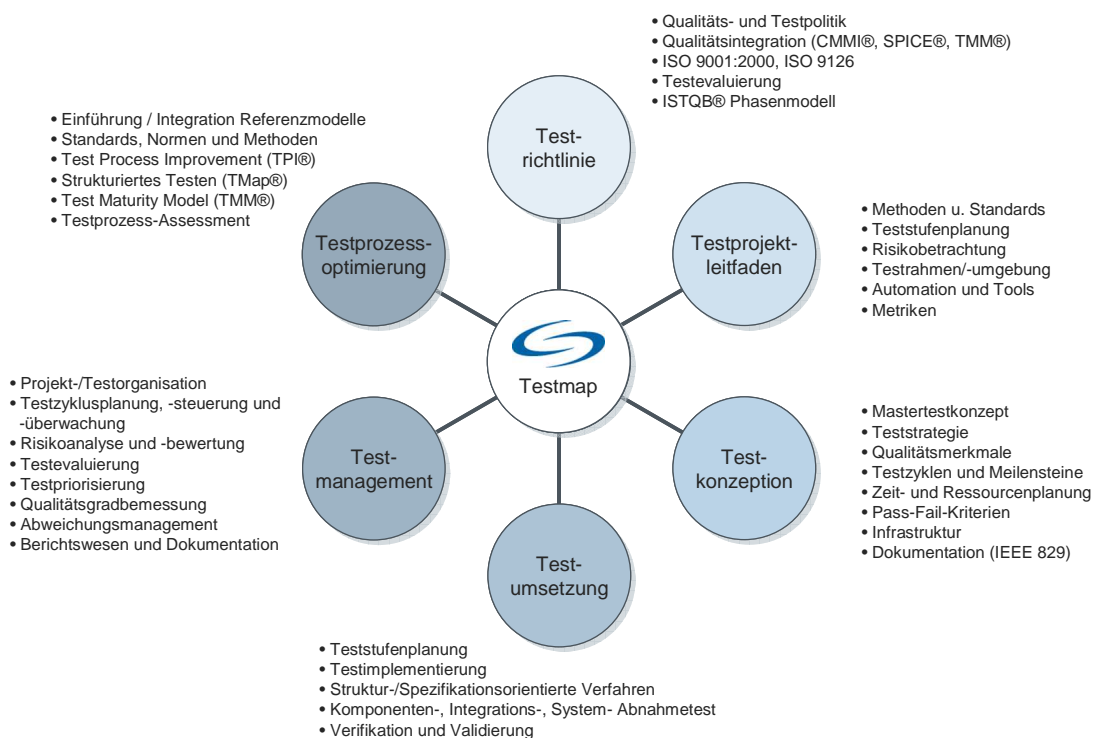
• Qualitäts- und Testpolitik
• Qualitätsintegration (CMMI®, SPICE®, TMM®)
• ISO 9001:2000, ISO 9126
• Testevaluierung
• ISTQB® Phasenmodell

• Einführung / Integration Referenzmodelle
• Standards, Normen und Methoden
• Test Process Improvement (TPI®)
• Strukturiertes Testen (TMap®)
• Test Maturity Model (TMM®)
• Testprozess-Assessment

Test-richtlinie

Testprozess-optimierung

Testprojekt-leitfaden

• Methoden u. Standards
• Teststufenplanung
• Risikobetrachtung
• Testrahmen/-umgebung
• Automation und Tools
• Metriken

Testmap

• Projekt-/Testorganisation
• Testzyklusplanung, -steuerung und -überwachung
• Risikoanalyse und -bewertung
• Testevaluierung
• Testpriorisierung
• Qualitätsgradbemessung
• Abweichungsmanagement
• Berichtswesen und Dokumentation

Test-management

Test-konzeption

• Mastertestkonzept
• Teststrategie
• Qualitätsmerkmale
• Testzyklen und Meilensteine
• Zeit- und Ressourcenplanung
• Pass-Fail-Kriterien
• Infrastruktur
• Dokumentation (IEEE 829)

Test-umsetzung

• Teststufenplanung
• Testimplementierung
• Struktur-/Spezifikationsorientierte Verfahren
• Komponenten-, Integrations-, System- Abnahmetest
• Verifikation und Validierung